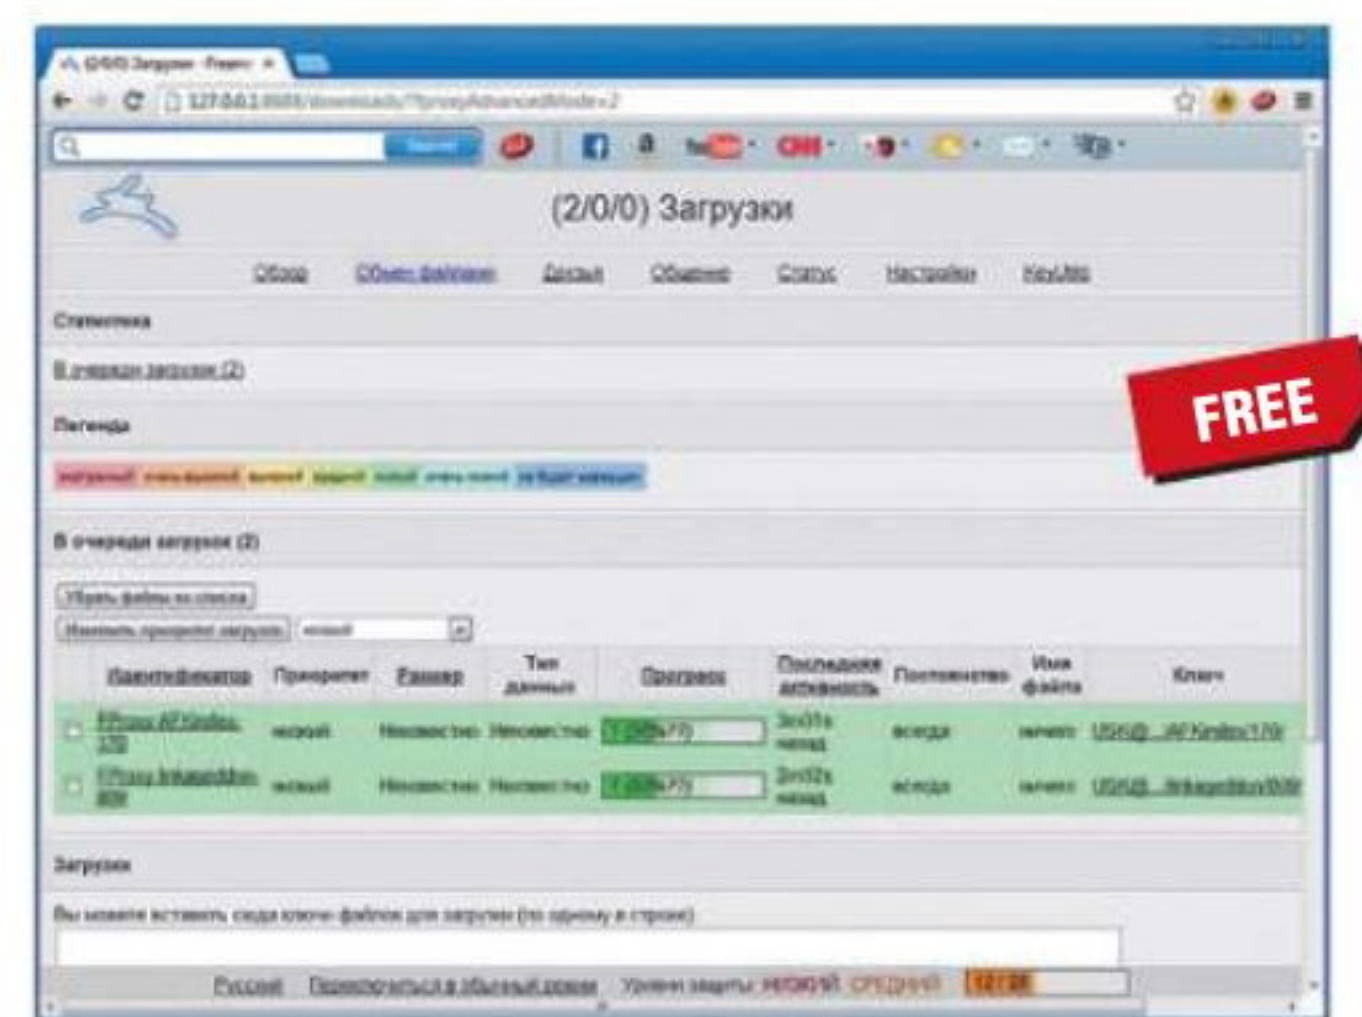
(2/0/0) Загрузки

Обзор Обмен файлами Доступ Общение Статус Настройки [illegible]

Статистика

В очереди загрузок (2)

Легенда

В очереди загрузок (2)

Убрать файлы из списка

Изменить приоритет загрузок

| | Идентификатор | Приоритет | Размер | Тип данных | Прогресс | Последняя активность | Постоянство | Имя файла | Ключ |
|---|---|---|---|---|---|---|---|---|---|
| | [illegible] | низкий | Неизвестно | Неизвестно | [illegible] | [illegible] назад | всегда | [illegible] | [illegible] |
| | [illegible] | низкий | Неизвестно | Неизвестно | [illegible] | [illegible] назад | всегда | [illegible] | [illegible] |

Загрузки

Вы можете вставить сюда ключи файлов для загрузки (по одному в строке)

Русский Переключиться в обычный режим Уровни защиты: НИЗКИЙ СРЕДНИЙ

FREE